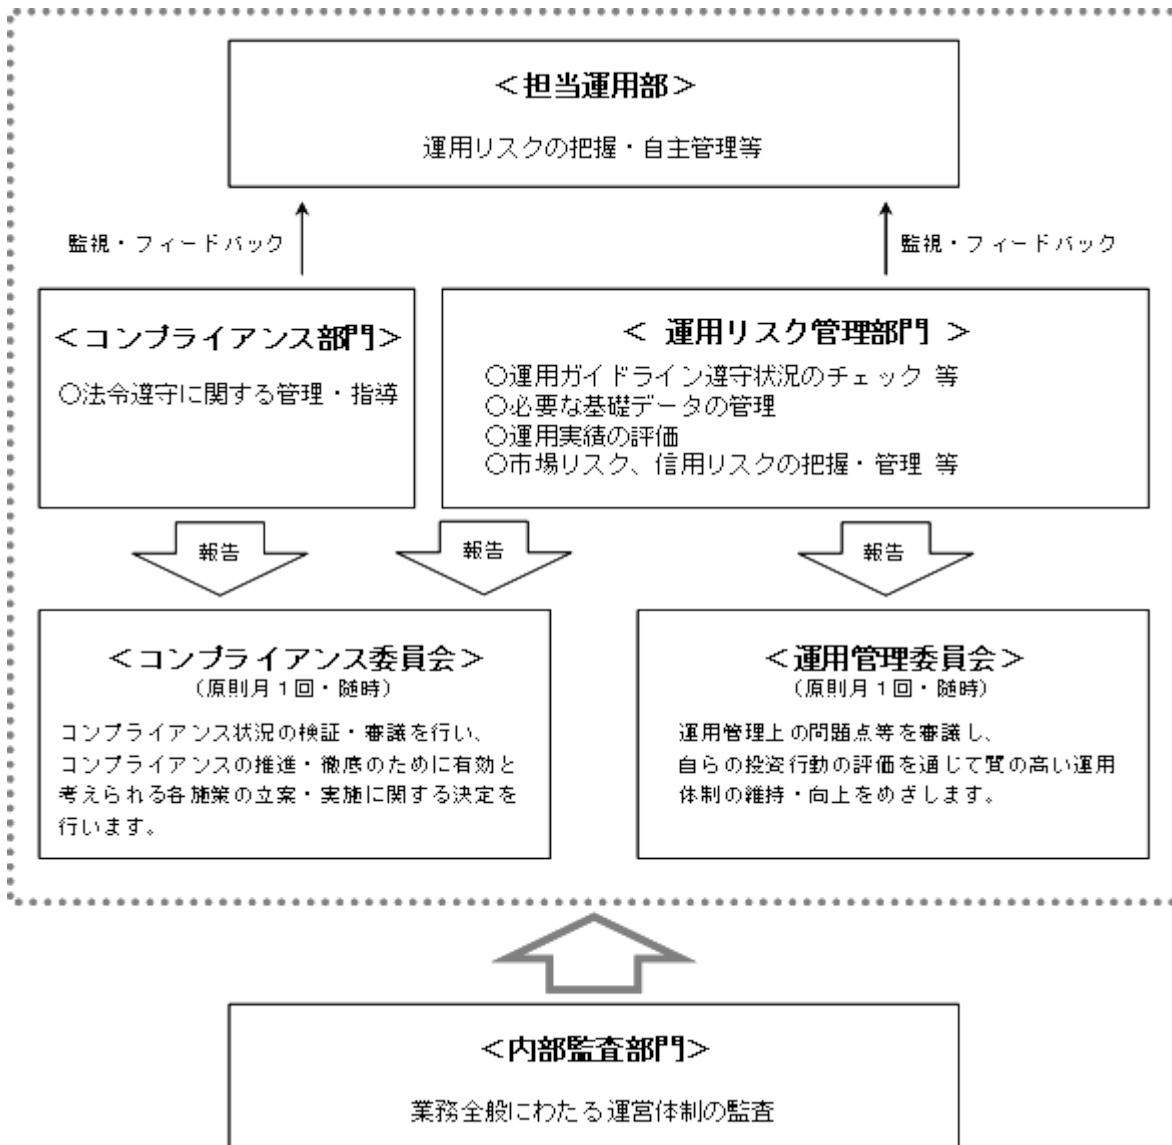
<担当運用部>

運用リスクの把握・自主管理等

監視・フィードバック

監視・フィードバック

<コンプライアンス部門>

○法令遵守に関する管理・指導

< 運用リスク管理部門 >

○運用ガイドライン遵守状況のチェック 等
○必要な基礎データの管理
○運用実績の評価
○市場リスク、信用リスクの把握・管理 等

報告

報告

報告

<コンプライアンス委員会>
(原則月1回・随時)

コンプライアンス状況の検証・審議を行い、コンプライアンスの推進・徹底のために有効と考えられる各施策の立案・実施に関する決定を行います。

<運用管理委員会>
(原則月1回・随時)

運用管理上の問題点等を審議し、自らの投資行動の評価を通じて質の高い運用体制の維持・向上をめざします。

<内部監査部門>

業務全般にわたる運営体制の監査